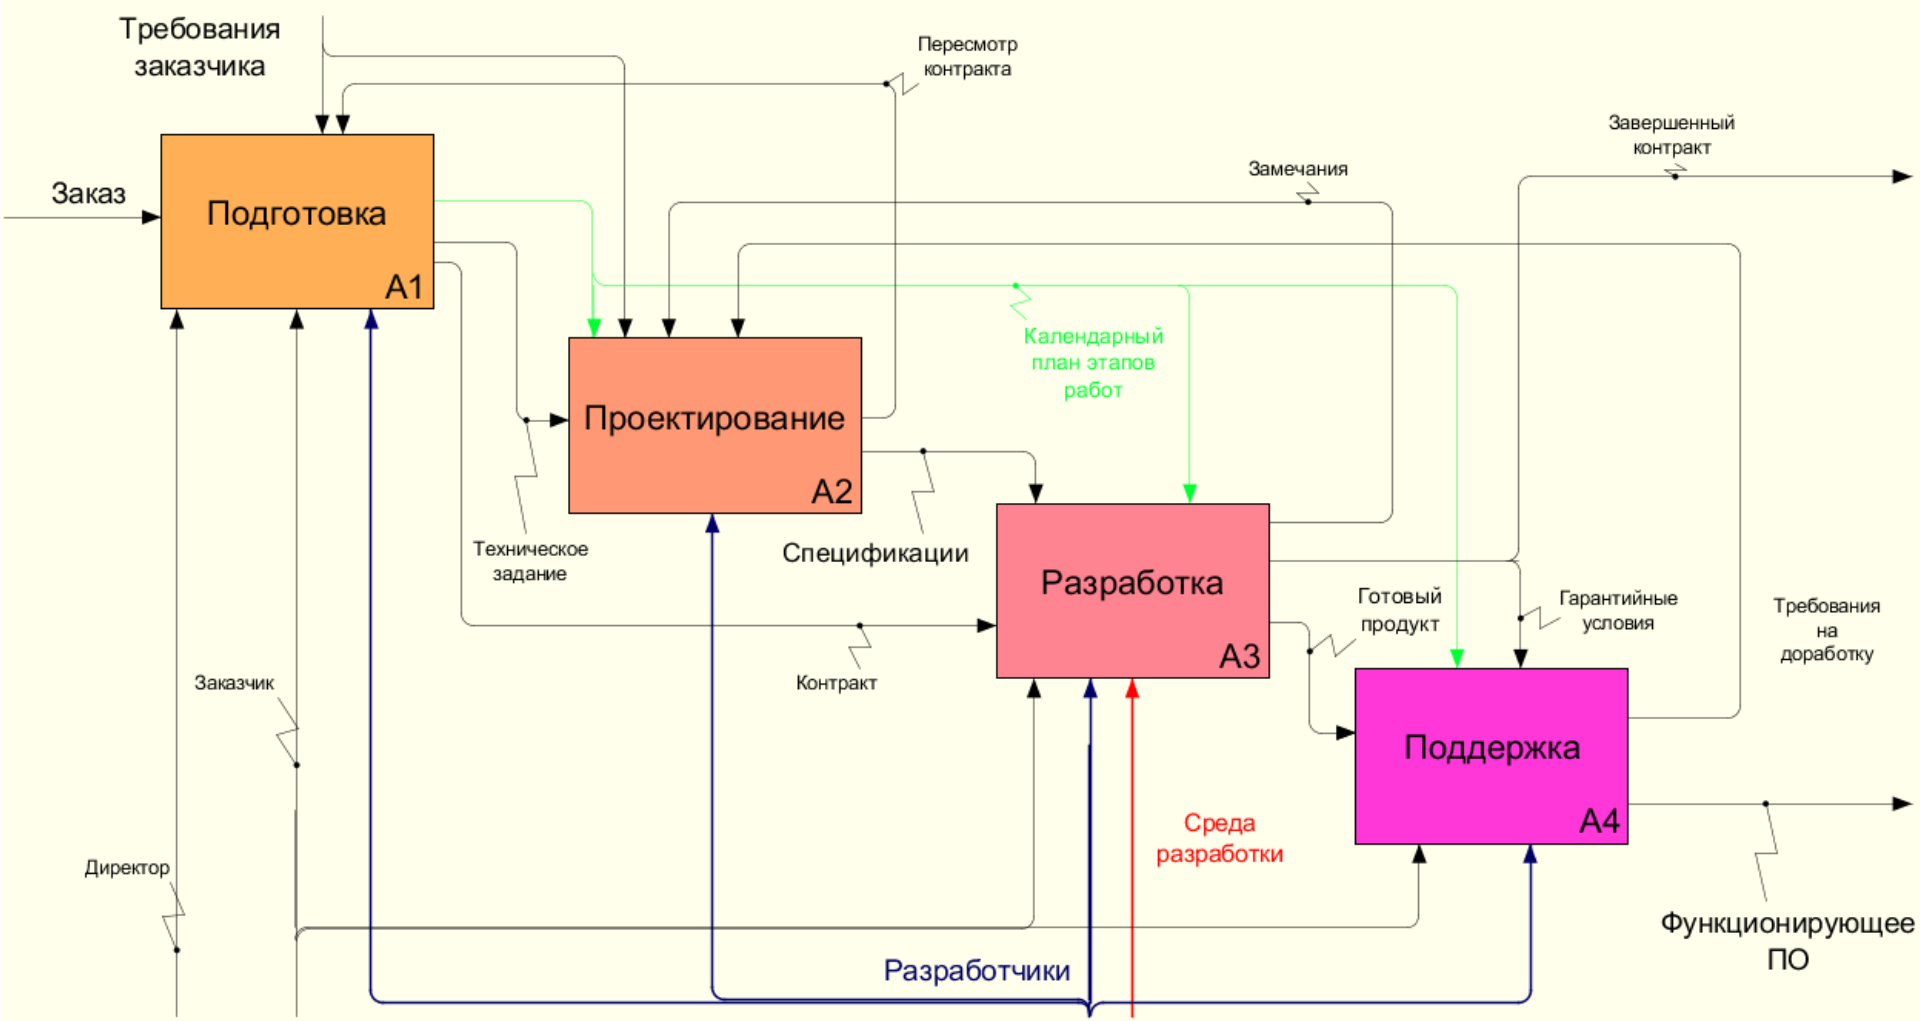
Требования заказчика

Пересмотр контракта

Завершенный контракт

Замечания

Заказ

Подготовка

A1

Календарный план этапов работ

Проектирование

A2

Техническое задание

Спецификации

Разработка

A3

Готовый продукт

Гарантийные условия

Требования на доработку

Контракт

Заказчик

Поддержка

A4

Среда разработки

Директор

Функционирующее ПО

Разработчики